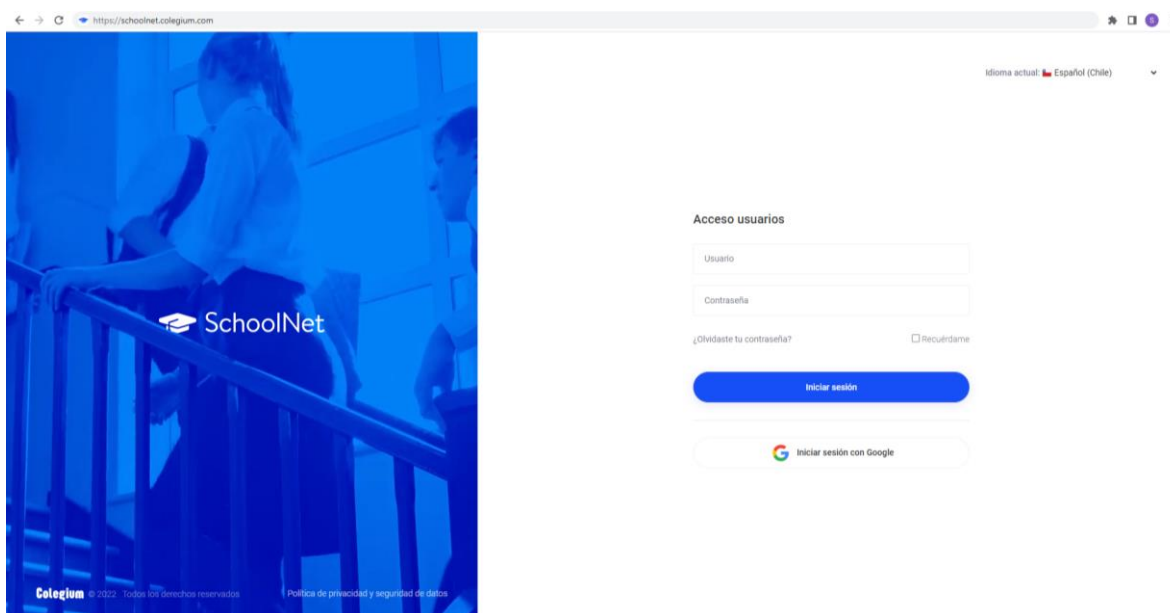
https://schoolnet.colegium.com

S

SchoolNet

Colegium © 2022 Todos los derechos reservados

Política de privacidad y seguridad de datos

Idioma actual: Español (Chile)

Acceso usuarios

Usuario

Contraseña

¿Olvidaste tu contraseña?

Recuérdame

Iniciar sesión

Iniciar sesión con Google